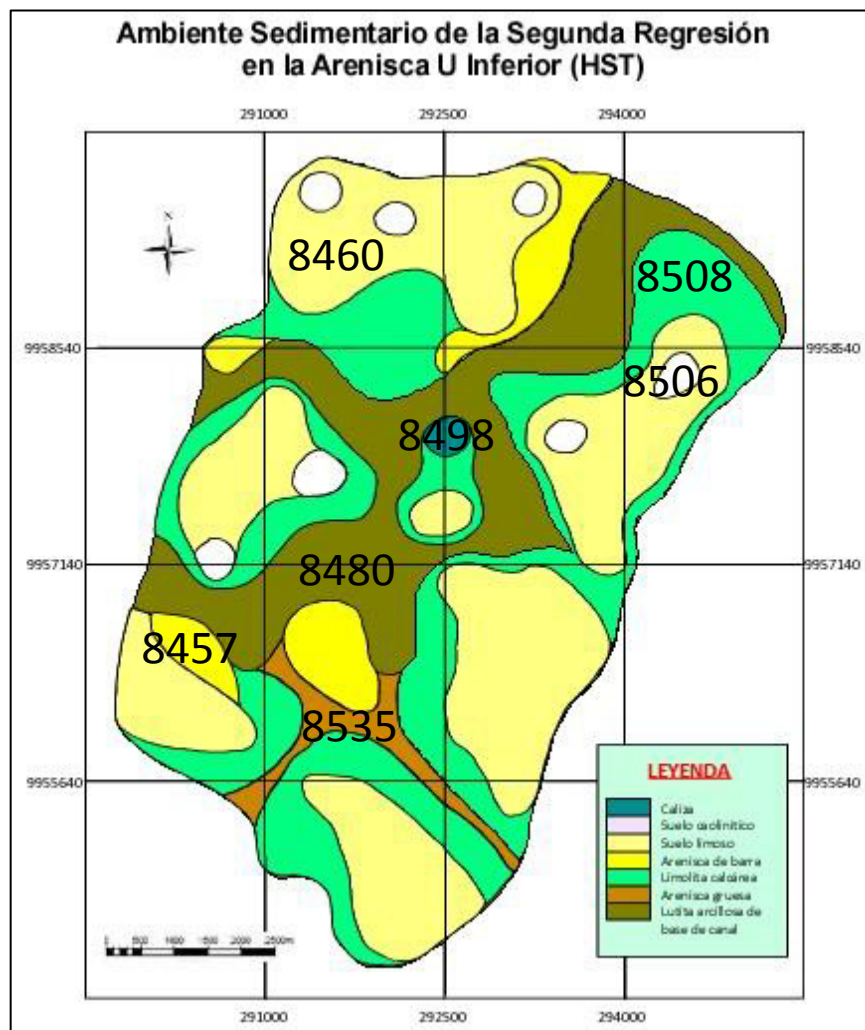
Ambiente Sedimentario de la Segunda Regresión en la Arenisca U Inferior (HST)

291000 292500 294000

N

8460

8508

9958540 9958540

8506

8498

8480

9957140 9957140

8457

8535

LEYENDA

Caliza
Suelo caolinítico
Suelo limoso
Arenisca de barra
Limolita calcárea
Arenisca gruesa
Lutita arcillosa de base de canal

9955640 9955640

0 500 1000 1500 2000 2500m

291000 292500 294000